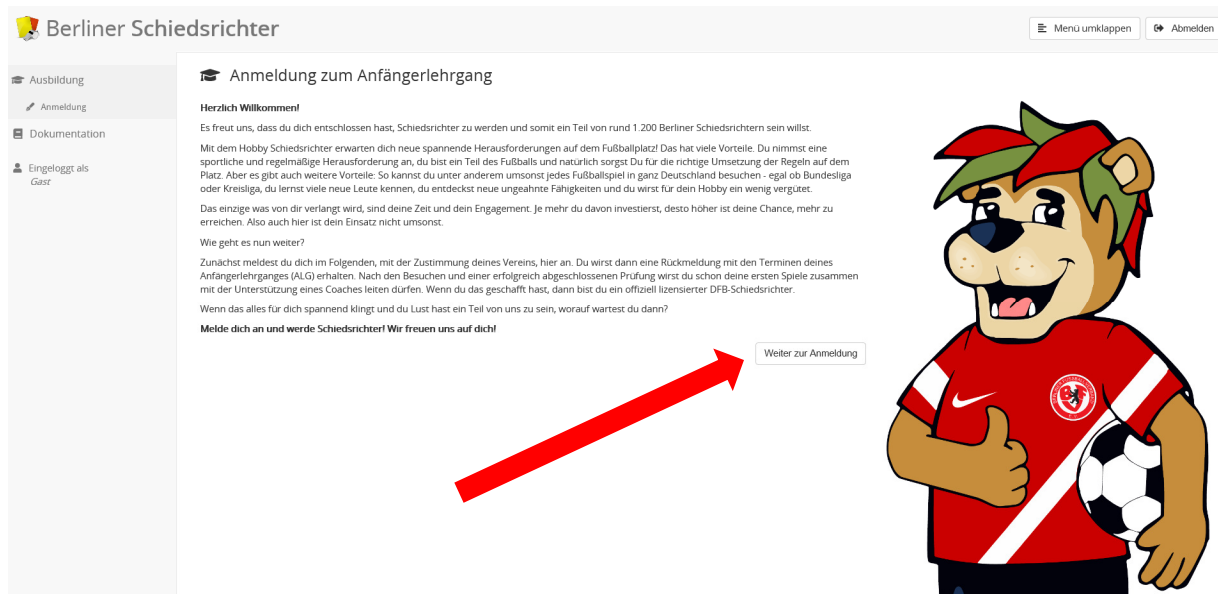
Berliner Schiedsrichter

Menü umklappen

Abmelden

Ausbildung

Anmeldung

Dokumentation

Eingeloggt als
Gast

Anmeldung zum Anfängerlehrgang

Herzlich Willkommen!

Es freut uns, dass du dich entschlossen hast, Schiedsrichter zu werden und somit ein Teil von rund 1.200 Berliner Schiedsrichtern sein willst.

Mit dem Hobby Schiedsrichter erwarten dich neue spannende Herausforderungen auf dem Fußballplatz! Das hat viele Vorteile. Du nimmst eine sportliche und regelmäßige Herausforderung an, du bist ein Teil des Fußballs und natürlich sorgst Du für die richtige Umsetzung der Regeln auf dem Platz. Aber es gibt auch weitere Vorteile: So kannst du unter anderem umsonst jedes Fußballspiel in ganz Deutschland besuchen - egal ob Bundesliga oder Kreisliga, du lernst viele neue Leute kennen, du entdeckst neue ungeahnte Fähigkeiten und du wirst für dein Hobby ein wenig vergütet.

Das einzige was von dir verlangt wird, sind deine Zeit und dein Engagement. Je mehr du davon investierst, desto höher ist deine Chance, mehr zu erreichen. Also auch hier ist dein Einsatz nicht umsonst.

Wie geht es nun weiter?

Zunächst meldest du dich im Folgenden, mit der Zustimmung deines Vereins, hier an. Du wirst dann eine Rückmeldung mit den Terminen deines Anfängerlehrganges (ALG) erhalten. Nach den Besuchen und einer erfolgreich abgeschlossenen Prüfung wirst du schon deine ersten Spiele zusammen mit der Unterstützung eines Coaches leiten dürfen. Wenn du das geschafft hast, dann bist du ein offiziell lizensierter DFB-Schiedsrichter.

Wenn das alles für dich spannend klingt und du Lust hast ein Teil von uns zu sein, worauf wartest du dann?

Melde dich an und werde Schiedsrichter! Wir freuen uns auf dich!

Weiter zur Anmeldung